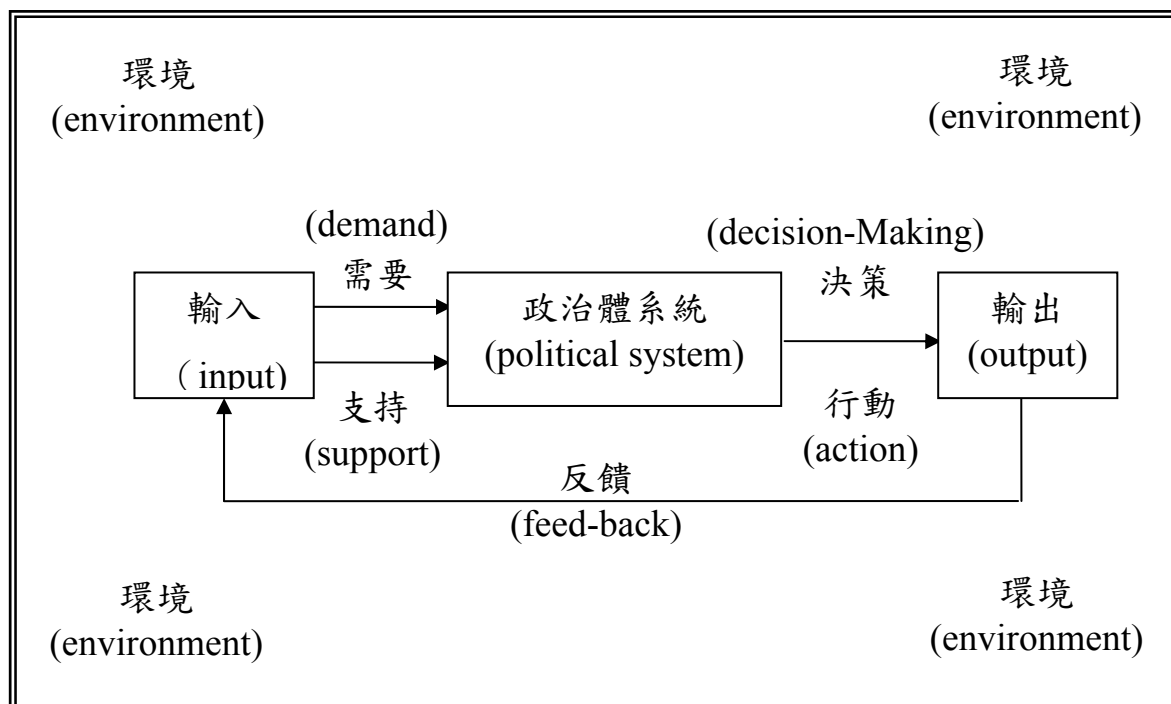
環境
(environment)

環境
(environment)

(demand)
需要

(decision-Making)
決策

輸入
( input)

政治體系統
(political system)

輸出
(output)

支持
(support)

行動
(action)

反饋
(feed-back)

環境
(environment)

環境
(environment)